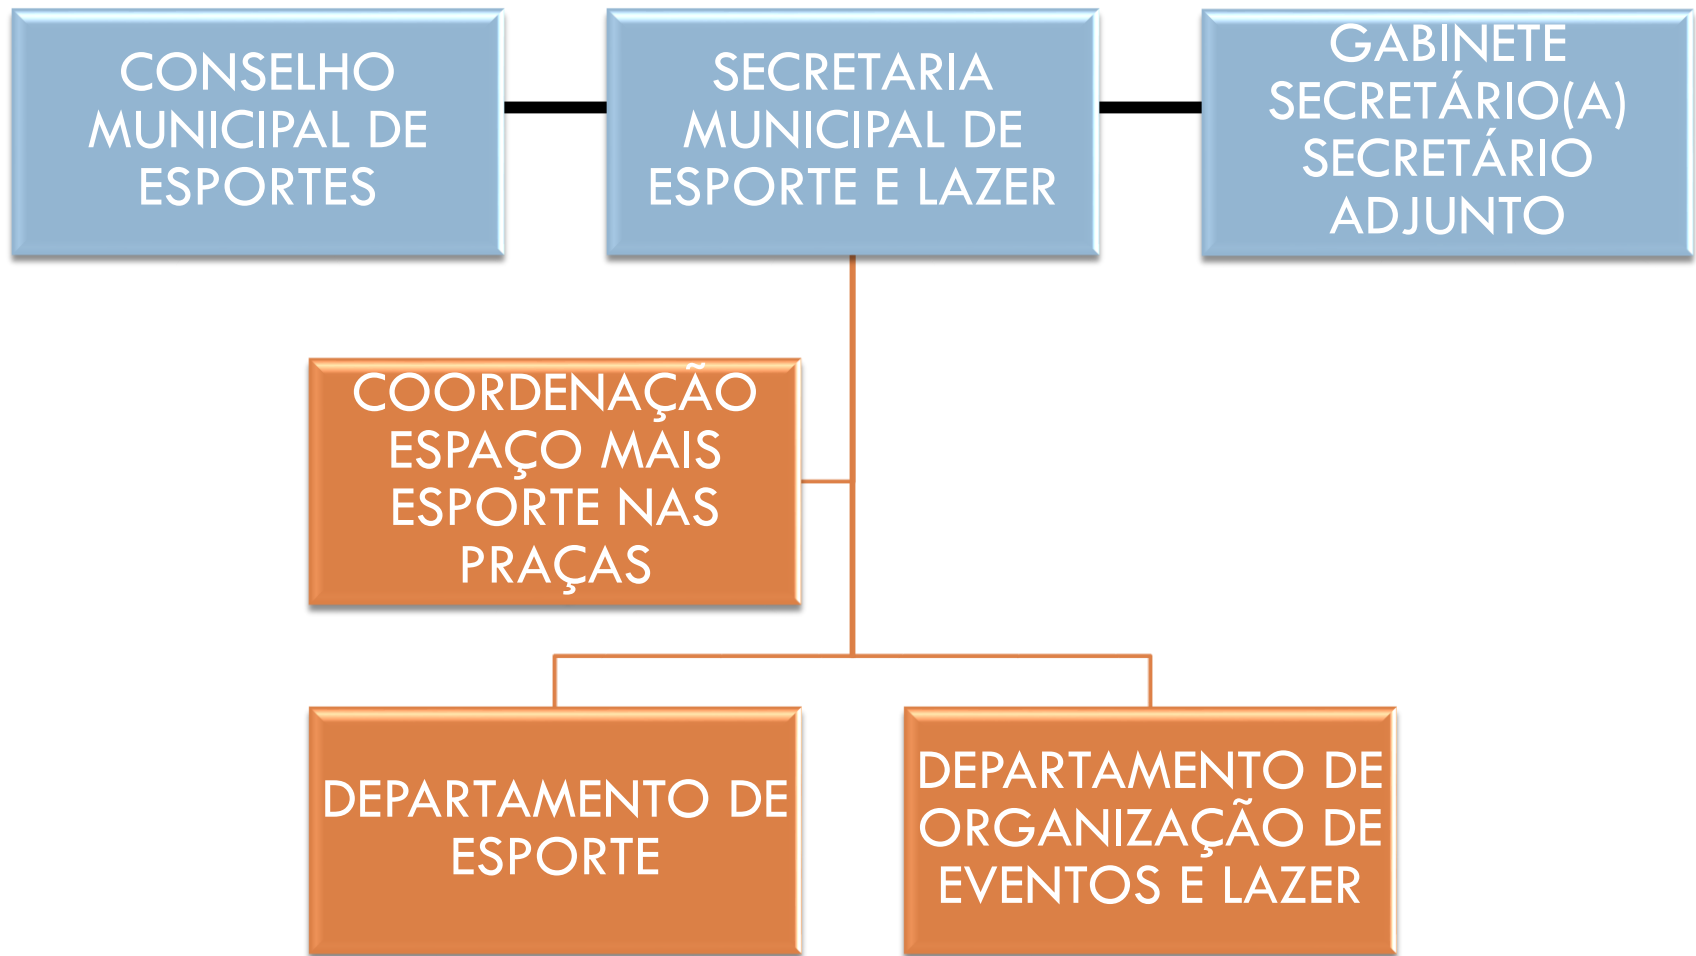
CONSELHO MUNICIPAL DE ESPORTES

SECRETARIA MUNICIPAL DE ESPORTE E LAZER

GABINETE SECRETÁRIO(A) SECRETÁRIO ADJUNTO

COORDENAÇÃO ESPAÇO MAIS ESPORTE NAS PRAÇAS

DEPARTAMENTO DE ESPORTE

DEPARTAMENTO DE ORGANIZAÇÃO DE EVENTOS E LAZER